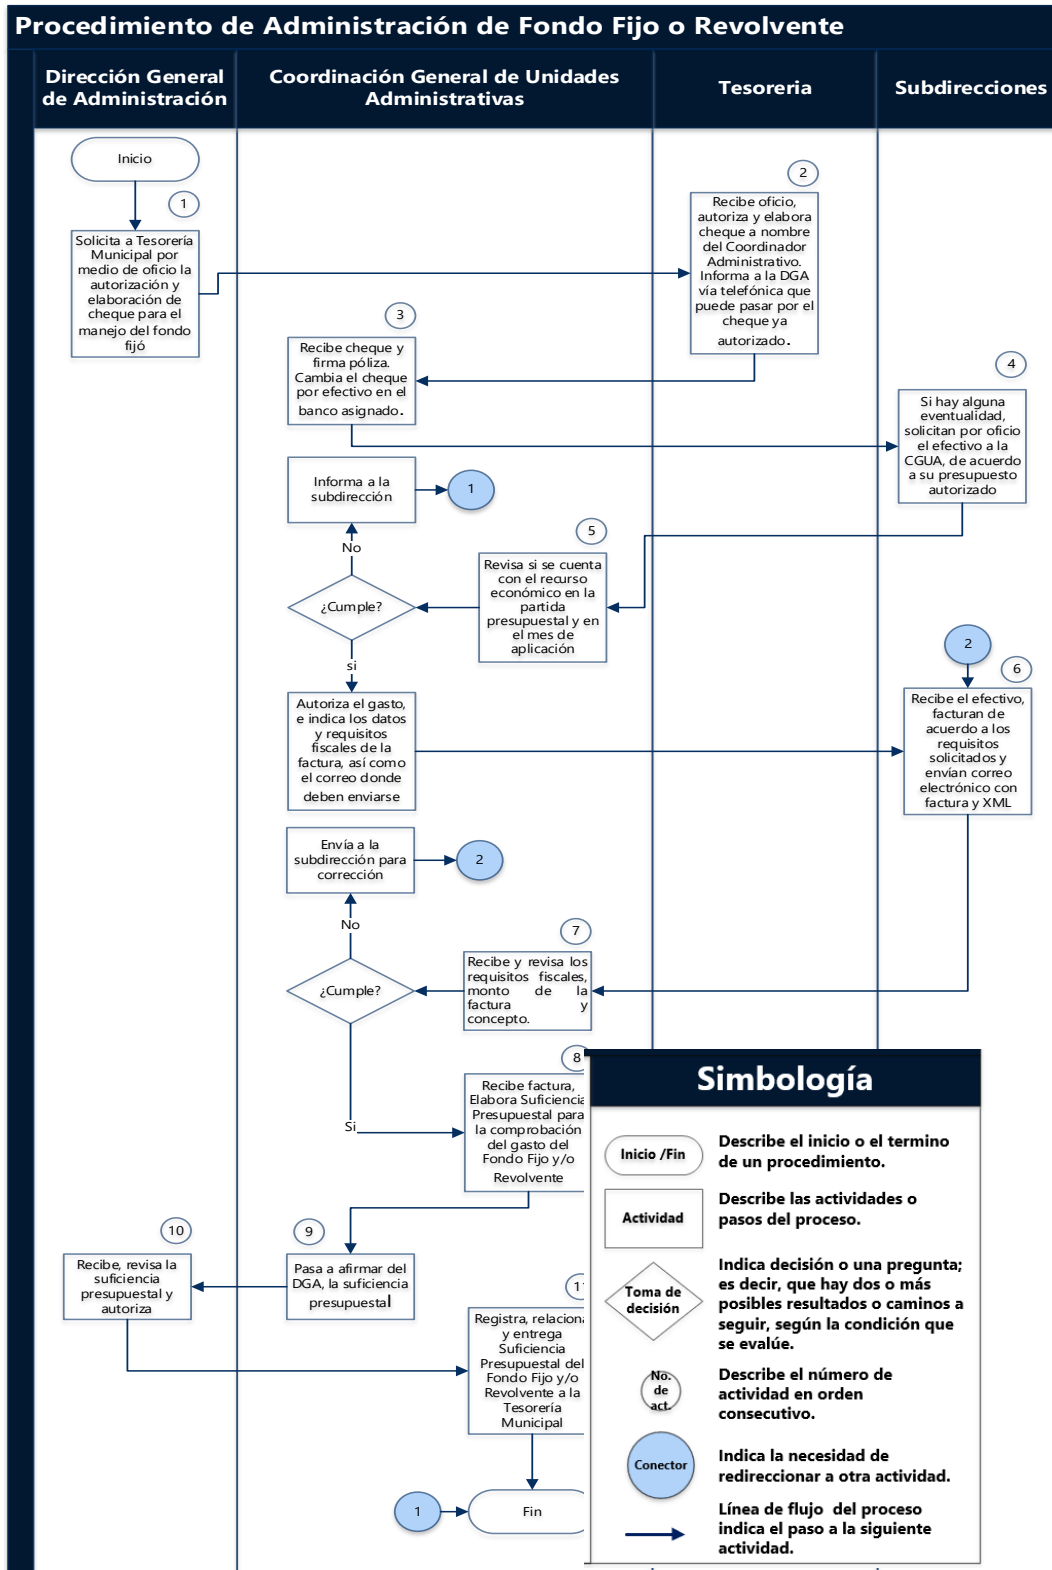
Procedimiento de Administración de Fondo Fijo o Revolvente

Dirección General de Administración

Coordinación General de Unidades Administrativas

Tesoreria

Subdirecciones

Inicio

1

Solicita a Tesorería Municipal por medio de oficio la autorización y elaboración de cheque para el manejo del fondo fijó

2

Recibe oficio, autoriza y elabora cheque a nombre del Coordinador Administrativo. Informa a la DGA vía telefónica que puede pasar por el cheque ya autorizado.

3

Recibe cheque y firma póliza. Cambia el cheque por efectivo en el banco asignado.

4

Si hay alguna eventualidad, solicitan por oficio el efectivo a la CGUA, de acuerdo a su presupuesto autorizado

Informa a la subdirección

1

No

5

Revisa si se cuenta con el recurso económico en la partida presupuestal y en el mes de aplicación

¿Cumple?

si

2

6

Autoriza el gasto, e indica los datos y requisitos fiscales de la factura, así como el correo donde deben enviarse

Recibe el efectivo, facturan de acuerdo a los requisitos solicitados y envían correo electrónico con factura y XML

Envía a la subdirección para corrección

2

No

7

Recibe y revisa los requisitos fiscales, monto de la factura y concepto.

¿Cumple?

8

Si

Recibe factura, Elabora Suficiencia Presupuestal para la comprobación del gasto del Fondo Fijo y/o Revolvente

10

9

Recibe, revisa la suficiencia presupuestal y autoriza

Pasa a afirmar del DGA, la suficiencia presupuestal

1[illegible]

Registra, relaciona y entrega Suficiencia Presupuestal del Fondo Fijo y/o Revolvente a la Tesorería Municipal

1

Fin

Simbología

Inicio /Fin

Describe el inicio o el termino de un procedimiento.

Actividad

Describe las actividades o pasos del proceso.

Toma de decisión

Indica decisión o una pregunta; es decir, que hay dos o más posibles resultados o caminos a seguir, según la condición que se evalúe.

No. de act.

Describe el número de actividad en orden consecutivo.

Conector

Indica la necesidad de redireccionar a otra actividad.

Línea de flujo del proceso indica el paso a la siguiente actividad.